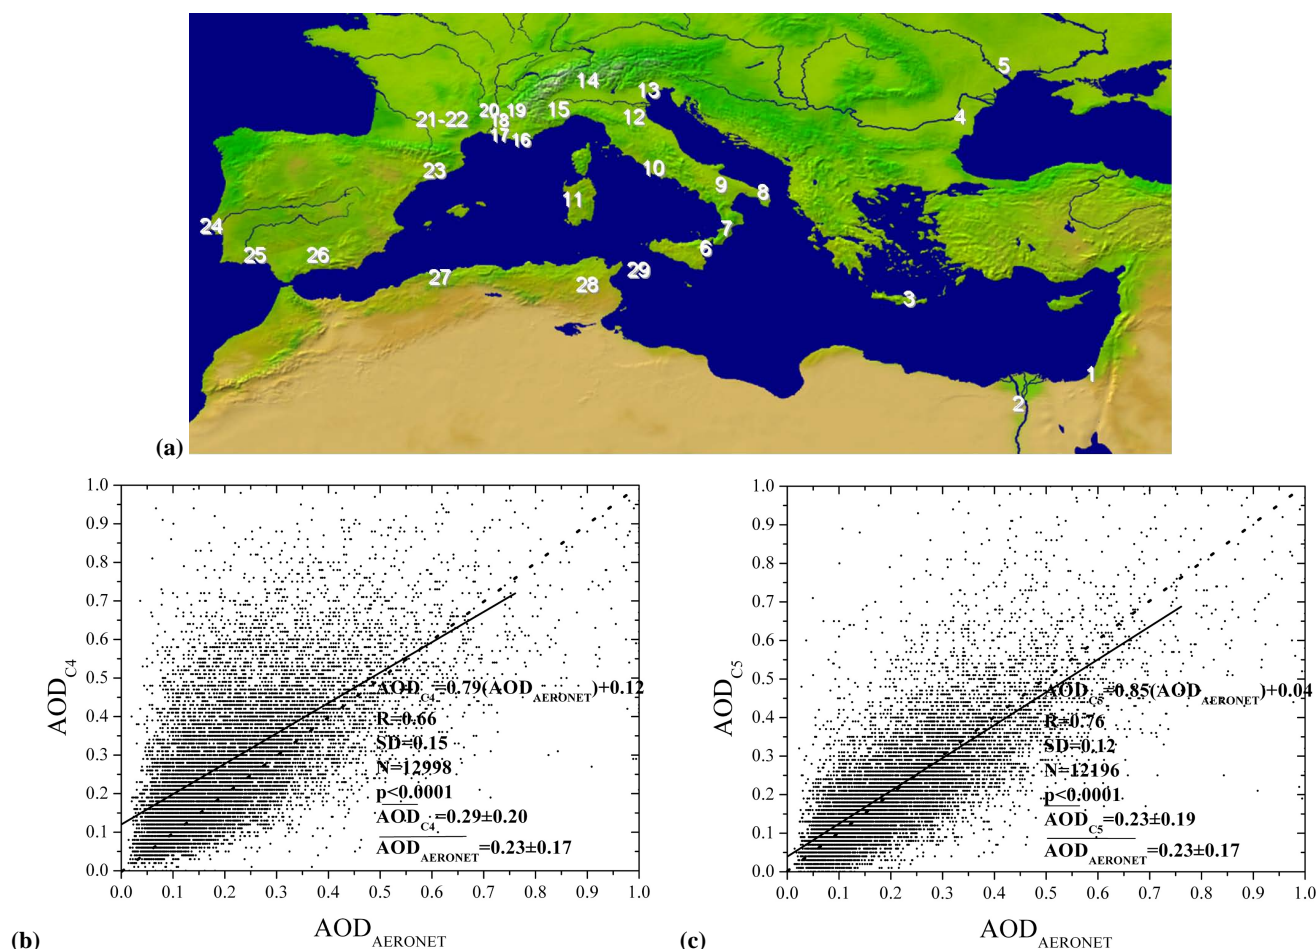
5
14
13
20 19
18
15
21-22
12
4
17 16
10
23
9
8
11
24
7
25
26
6
27
28
29
3
1
2
(a)

1.0
0.9
0.8
0.7
0.6
0.5
0.4
0.3
0.2
0.1
0.0
$AOD_{C4}$
$AOD_{C4}$=0.79($AOD_{AERONET}$)+0.12
R=0.66
SD=0.15
N=12998
p<0.0001
$\overline{AOD_{C4}}$=0.29±0.20
$\overline{AOD_{AERONET}}$=0.23±0.17
0.0 0.1 0.2 0.3 0.4 0.5 0.6 0.7 0.8 0.9 1.0
(b)
$AOD_{AERONET}$

1.0
0.9
0.8
0.7
0.6
0.5
0.4
0.3
0.2
0.1
0.0
$AOD_{C5}$
$AOD_{C5}$=0.85($AOD_{AERONET}$)+0.04
R=0.76
SD=0.12
N=12196
p<0.0001
$\overline{AOD_{C5}}$=0.23±0.19
$\overline{AOD_{AERONET}}$=0.23±0.17
0.0 0.1 0.2 0.3 0.4 0.5 0.6 0.7 0.8 0.9 1.0
(c)
$AOD_{AERONET}$